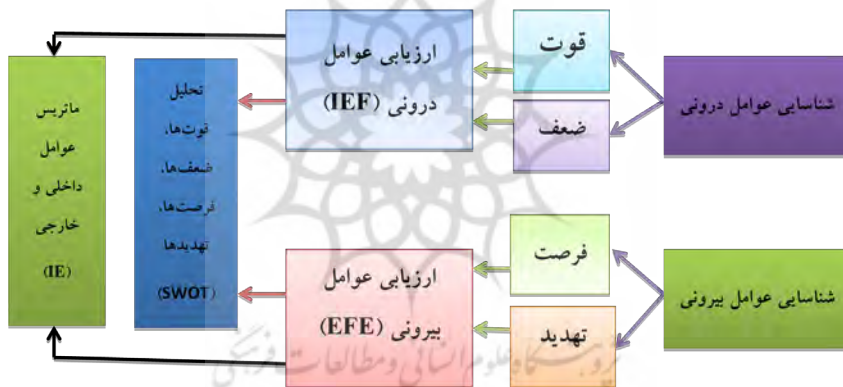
شناسایی عوامل درونی

قوت

ضعف

ارزیابی عوامل درونی (IEF)

تحلیل قوت‌ها، ضعف‌ها، فرصت‌ها، تهدیدها (SWOT)

ماتریس عوامل داخلی و خارجی (IE)

شناسایی عوامل بیرونی

فرصت

تهدید

ارزیابی عوامل بیرونی (EFE)

پژوهشگاه علوم انسانی و مطالعات فرهنگی